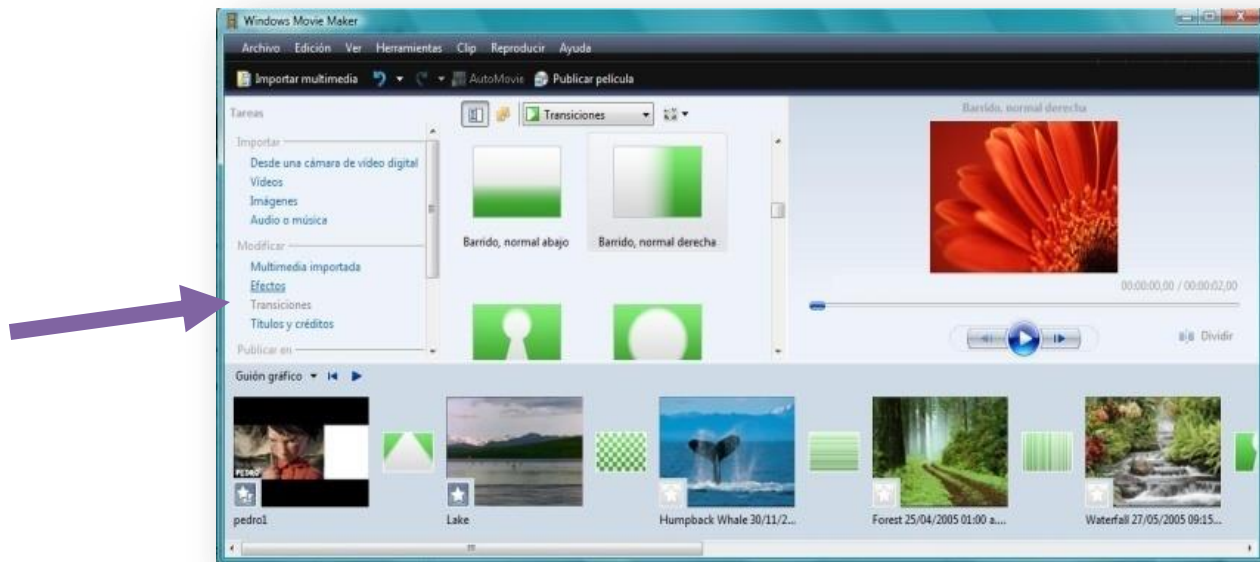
Windows Movie Maker

Archivo Edición Ver Herramientas Clip Reproducir Ayuda

Importar multimedia AutoMovie Publicar película

Tareas

Importar
Desde una cámara de vídeo digital
Vídeos
Imágenes
Audio o música

Modificar
Multimedia importada
Efectos
Transiciones
Títulos y créditos

Publicar en

Transiciones

Barrido, normal abajo
Barrido, normal derecha

Barrido, normal derecha

00:00:00,00 / 00:00:02,00

Dividir

Guión gráfico

PEDRO

pedro1
Lake
Humpback Whale 30/11/2...
Forest 25/04/2005 01:00 a...
Waterfall 27/05/2005 09:15...